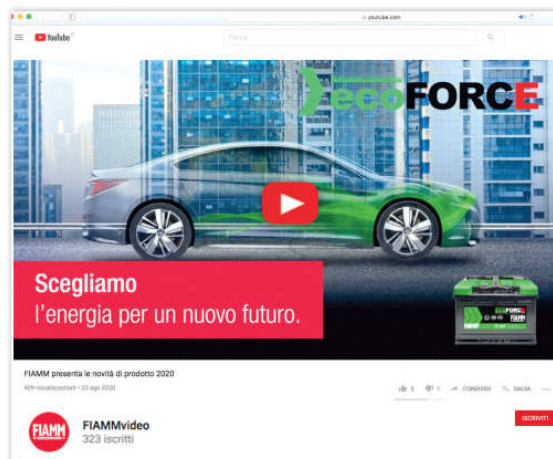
youtube.com

YouTube

Cerca

ecoFORCE

Scegliamo
l'energia per un nuovo futuro.

ecoFORCE

FIAMM presenta le novità di prodotto 2020

409 visualizzazioni • 20 ago 2020

5 1 CONDIVIDI SALVA ...

FIAMM

FIAMMvideo
323 iscritti

ISCRIVITI